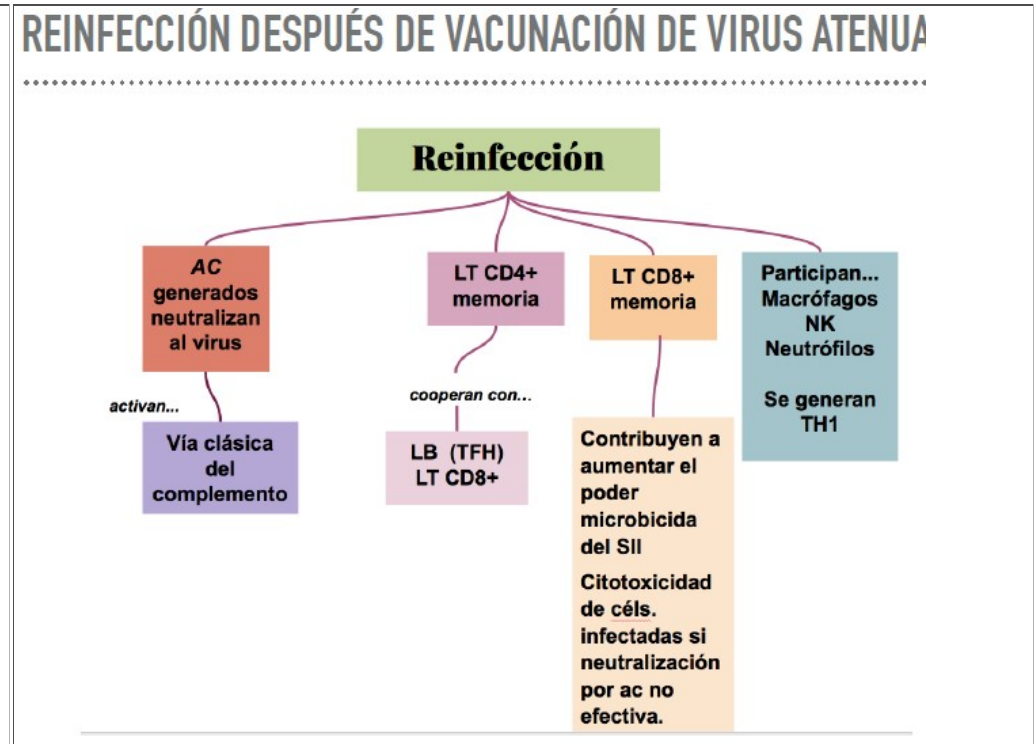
REINFECCIÓN DESPUÉS DE VACUNACIÓN DE VIRUS ATENUA

Reinfección

AC generados neutralizan al virus

activan...

Vía clásica del complemento

LT CD4+ memoria

cooperan con...

LB (TFH) LT CD8+

LT CD8+ memoria

Contribuyen a aumentar el poder microbicida del SII

Citotoxicidad de céls. infectadas si neutralización por ac no efectiva.

Participan... Macrófagos NK Neutrófilos

Se generan TH1